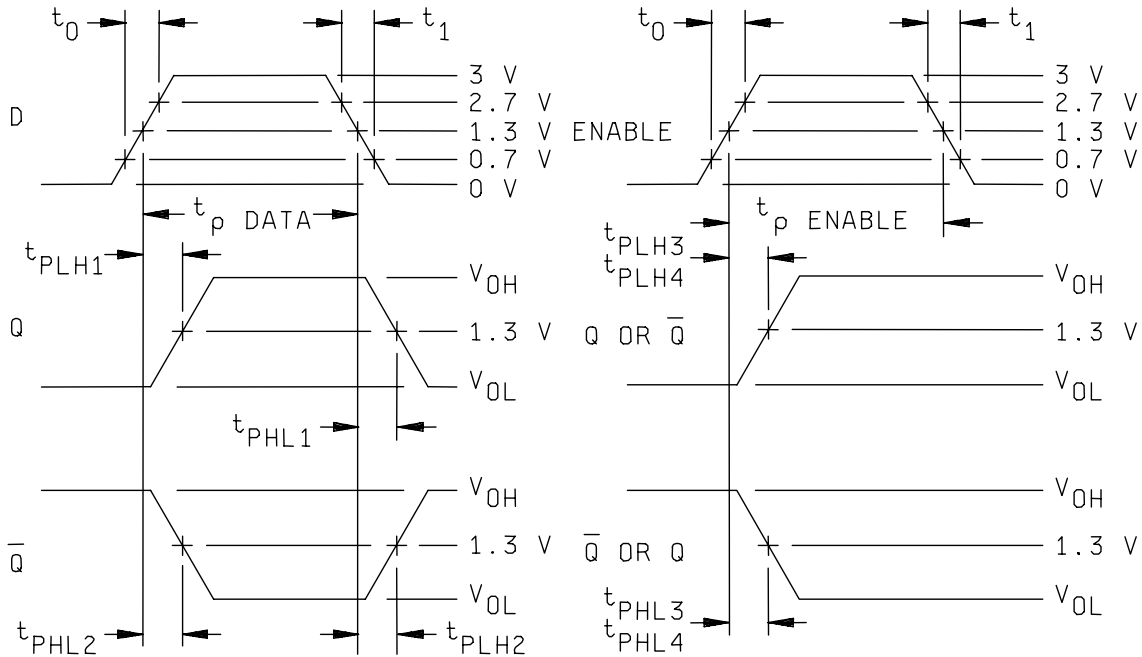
$t_0$ $t_1$
3 V
2.7 V
D
1.3 V
0.7 V
0 V
$t_\rho$ DATA
$t_{PLH1}$
$V_{OH}$
Q
1.3 V
$V_{OL}$
$t_{PHL1}$
$V_{OH}$
$\overline{Q}$
1.3 V
$V_{OL}$
$t_{PHL2}$
$t_{PLH2}$

$t_0$ $t_1$
3 V
2.7 V
ENABLE
1.3 V
0.7 V
0 V
$t_\rho$ ENABLE
$t_{PLH3}$
$t_{PLH4}$
$V_{OH}$
Q OR $\overline{Q}$
1.3 V
$V_{OL}$
$V_{OH}$
$\overline{Q}$ OR Q
1.3 V
$V_{OL}$
$t_{PHL3}$
$t_{PHL4}$